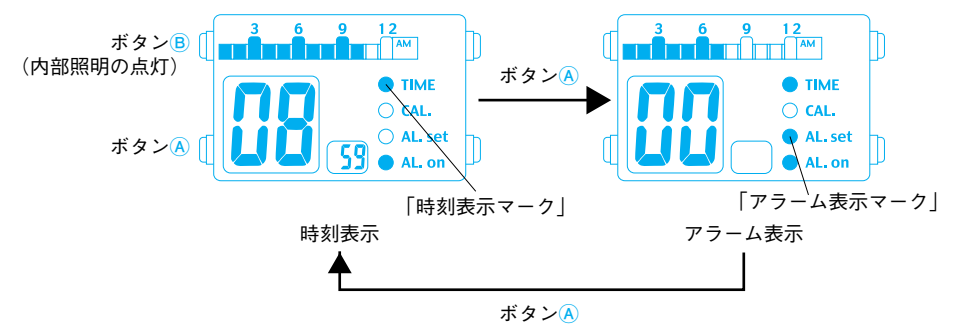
ボタンⒷ
(内部照明の点灯)

ボタンⒶ

3 6 9 12
AM

08
59

TIME
CAL.
AL. set
AL. on

「時刻表示マーク」

時刻表示

ボタンⒶ

3 6 9 12
AM

00

TIME
CAL.
AL. set
AL. on

「アラーム表示マーク」

アラーム表示

ボタンⒶ